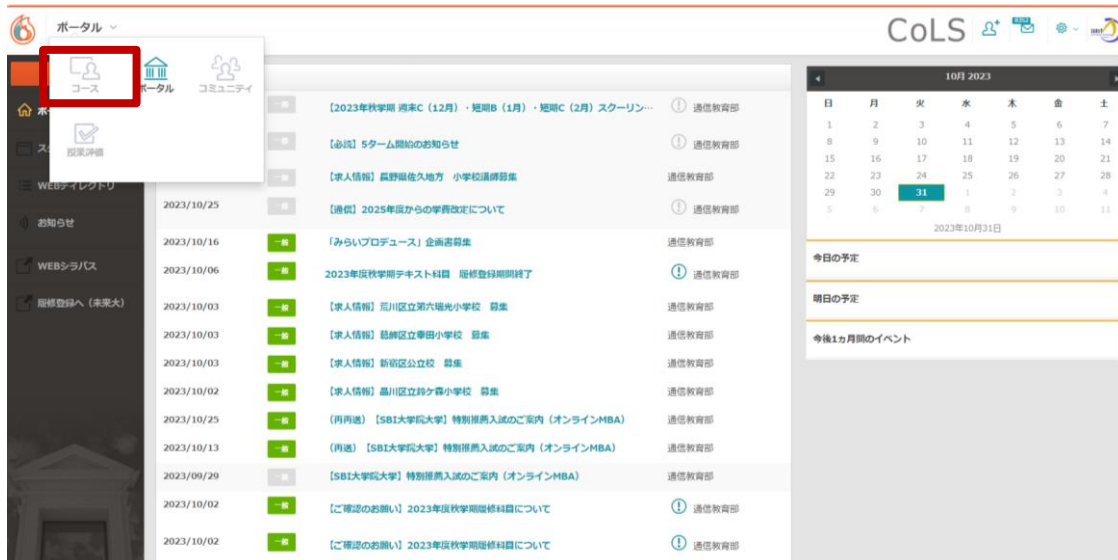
ポータル

CoLS

コース　ポータル　コミュニティ

授業評価

ポ

ス

WEBディレクトリ

お知らせ

WEBシラバス

履修登録へ（未来大）

| | | | |
|---|---|---|---|
| | 一般 | 【2023年秋学期 週末C（12月）・短期B（1月）・短期C（2月）スクーリン… | 通信教育部 |
| | 一般 | 【必読】5ターム開始のお知らせ | 通信教育部 |
| | 一般 | 【求人情報】長野県佐久地方　小学校講師募集 | 通信教育部 |
| 2023/10/25 | 一般 | 【通信】2025年度からの学費改定について | 通信教育部 |
| 2023/10/16 | 一般 | 「みらいプロデュース」企画書募集 | 通信教育部 |
| 2023/10/06 | 一般 | 2023年度秋学期テキスト科目　履修登録期間終了 | 通信教育部 |
| 2023/10/03 | 一般 | 【求人情報】荒川区立第六瑞光小学校　募集 | 通信教育部 |
| 2023/10/03 | 一般 | 【求人情報】葛飾区立奉田小学校　募集 | 通信教育部 |
| 2023/10/03 | 一般 | 【求人情報】新宿区公立校　募集 | 通信教育部 |
| 2023/10/02 | 一般 | 【求人情報】品川区立鈴ケ森小学校　募集 | 通信教育部 |
| 2023/10/25 | 一般 | （再再送）【SBI大学院大学】特別推薦入試のご案内（オンラインMBA） | 通信教育部 |
| 2023/10/13 | 一般 | （再送）【SBI大学院大学】特別推薦入試のご案内（オンラインMBA） | 通信教育部 |
| 2023/09/29 | 一般 | 【SBI大学院大学】特別推薦入試のご案内（オンラインMBA） | 通信教育部 |
| 2023/10/02 | 一般 | 【ご確認のお願い】2023年度秋学期履修科目について | 通信教育部 |
| 2023/10/02 | 一般 | 【ご確認のお願い】2023年度秋学期履修科目について | 通信教育部 |

10月 2023

| 日 | 月 | 火 | 水 | 木 | 金 | 土 |
|---|---|---|---|---|---|---|
| 1 | 2 | 3 | 4 | 5 | 6 | 7 |
| 8 | 9 | 10 | 11 | 12 | 13 | 14 |
| 15 | 16 | 17 | 18 | 19 | 20 | 21 |
| 22 | 23 | 24 | 25 | 26 | 27 | 28 |
| 29 | 30 | 31 | 1 | 2 | 3 | 4 |
| 5 | 6 | 7 | 8 | 9 | 10 | 11 |

2023年10月31日

今日の予定

明日の予定

今後1ヵ月間のイベント